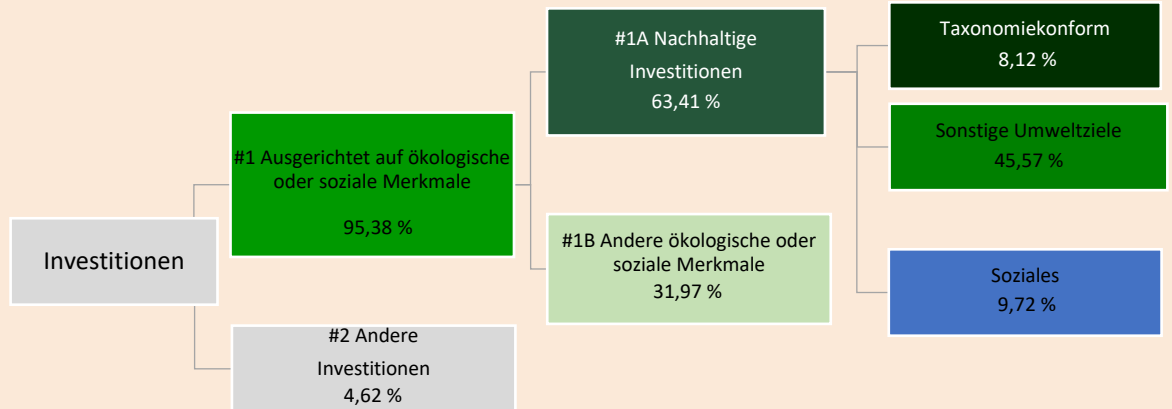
Investitionen

#1 Ausgerichtet auf ökologische oder soziale Merkmale

95,38 %

#2 Andere Investitionen
4,62 %

#1A Nachhaltige Investitionen
63,41 %

#1B Andere ökologische oder soziale Merkmale
31,97 %

Taxonomiekonform
8,12 %

Sonstige Umweltziele
45,57 %

Soziales
9,72 %